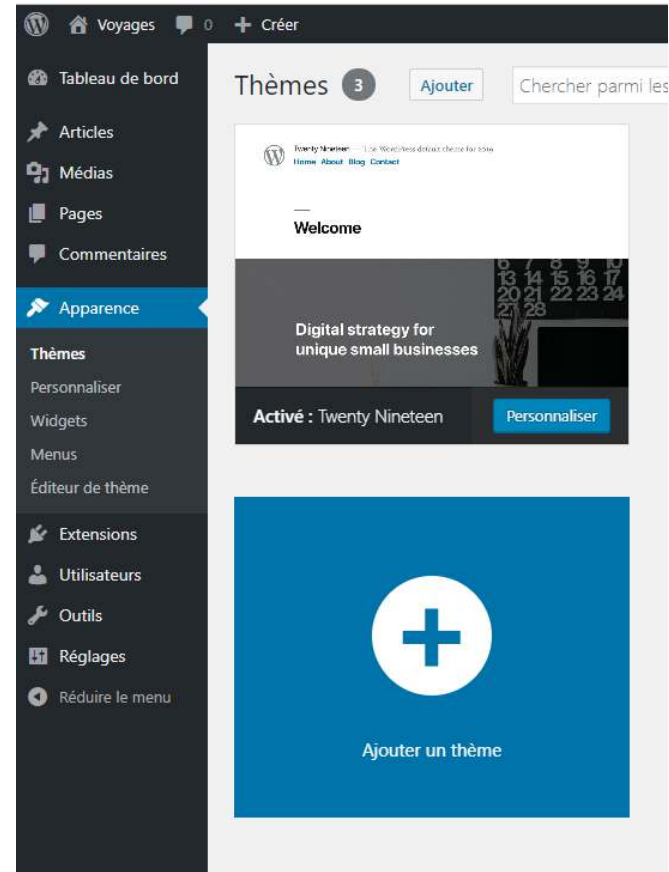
Voyages 0 + Créer

Tableau de bord
Articles
Médias
Pages
Commentaires
Apparence
Thèmes
Personnaliser
Widgets
Menus
Éditeur de thème
Extensions
Utilisateurs
Outils
Réglages
Réduire le menu

Thèmes 3 Ajouter Chercher parmi les

Twenty Nineteen — The WordPress default theme for 2019
Home About Blog Contact

Welcome

13 14 15 16 17
20 21 22 23 24
27 28

Digital strategy for unique small businesses

Activé : Twenty Nineteen Personnaliser

Ajouter un thème